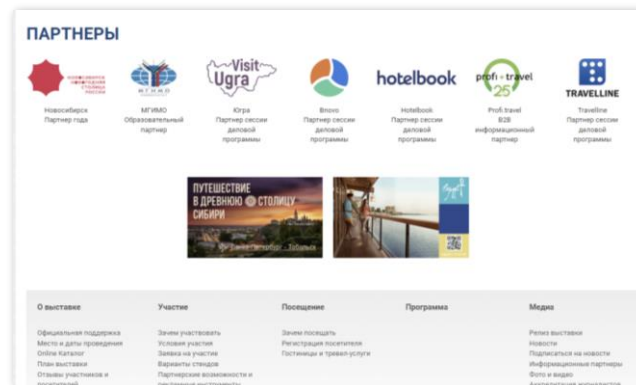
ПАРТНЕРЫ

НОВОСИБИРСК
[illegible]

Новосибирск
Партнер года

МГИМО

МГИМО
Образовательный партнер

Visit Ugra

Югра
Партнер сессии деловой программы

Bnovo
Партнер сессии деловой программы

hotelbook

Hotelbook
Партнер сессии деловой программы

profi travel 25

Profi travel
B2B информационный партнер

TRAVELLINE

Travelline
Партнер сессии деловой программы

ПУТЕШЕСТВИЕ В ДРЕВНЮЮ СТОЛИЦУ СИБИРИ
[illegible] - Тобольск

О выставке
Официальная поддержка
Место и даты проведения
Online Каталог
План выставки
Отзывы участников и посетителей

Участие
Зачем участвовать
Условия участия
Заявка на участие
Варианты стендов
Партнерские возможности и рекламные инструменты

Посещение
Зачем посещать
Регистрация посетителя
Гостиницы и тревел-услуги

Программа

Медиа
Релиз выставки
Новости
Подписаться на новости
Информационные партнеры
Фото и видео
Аккредитация журналистов